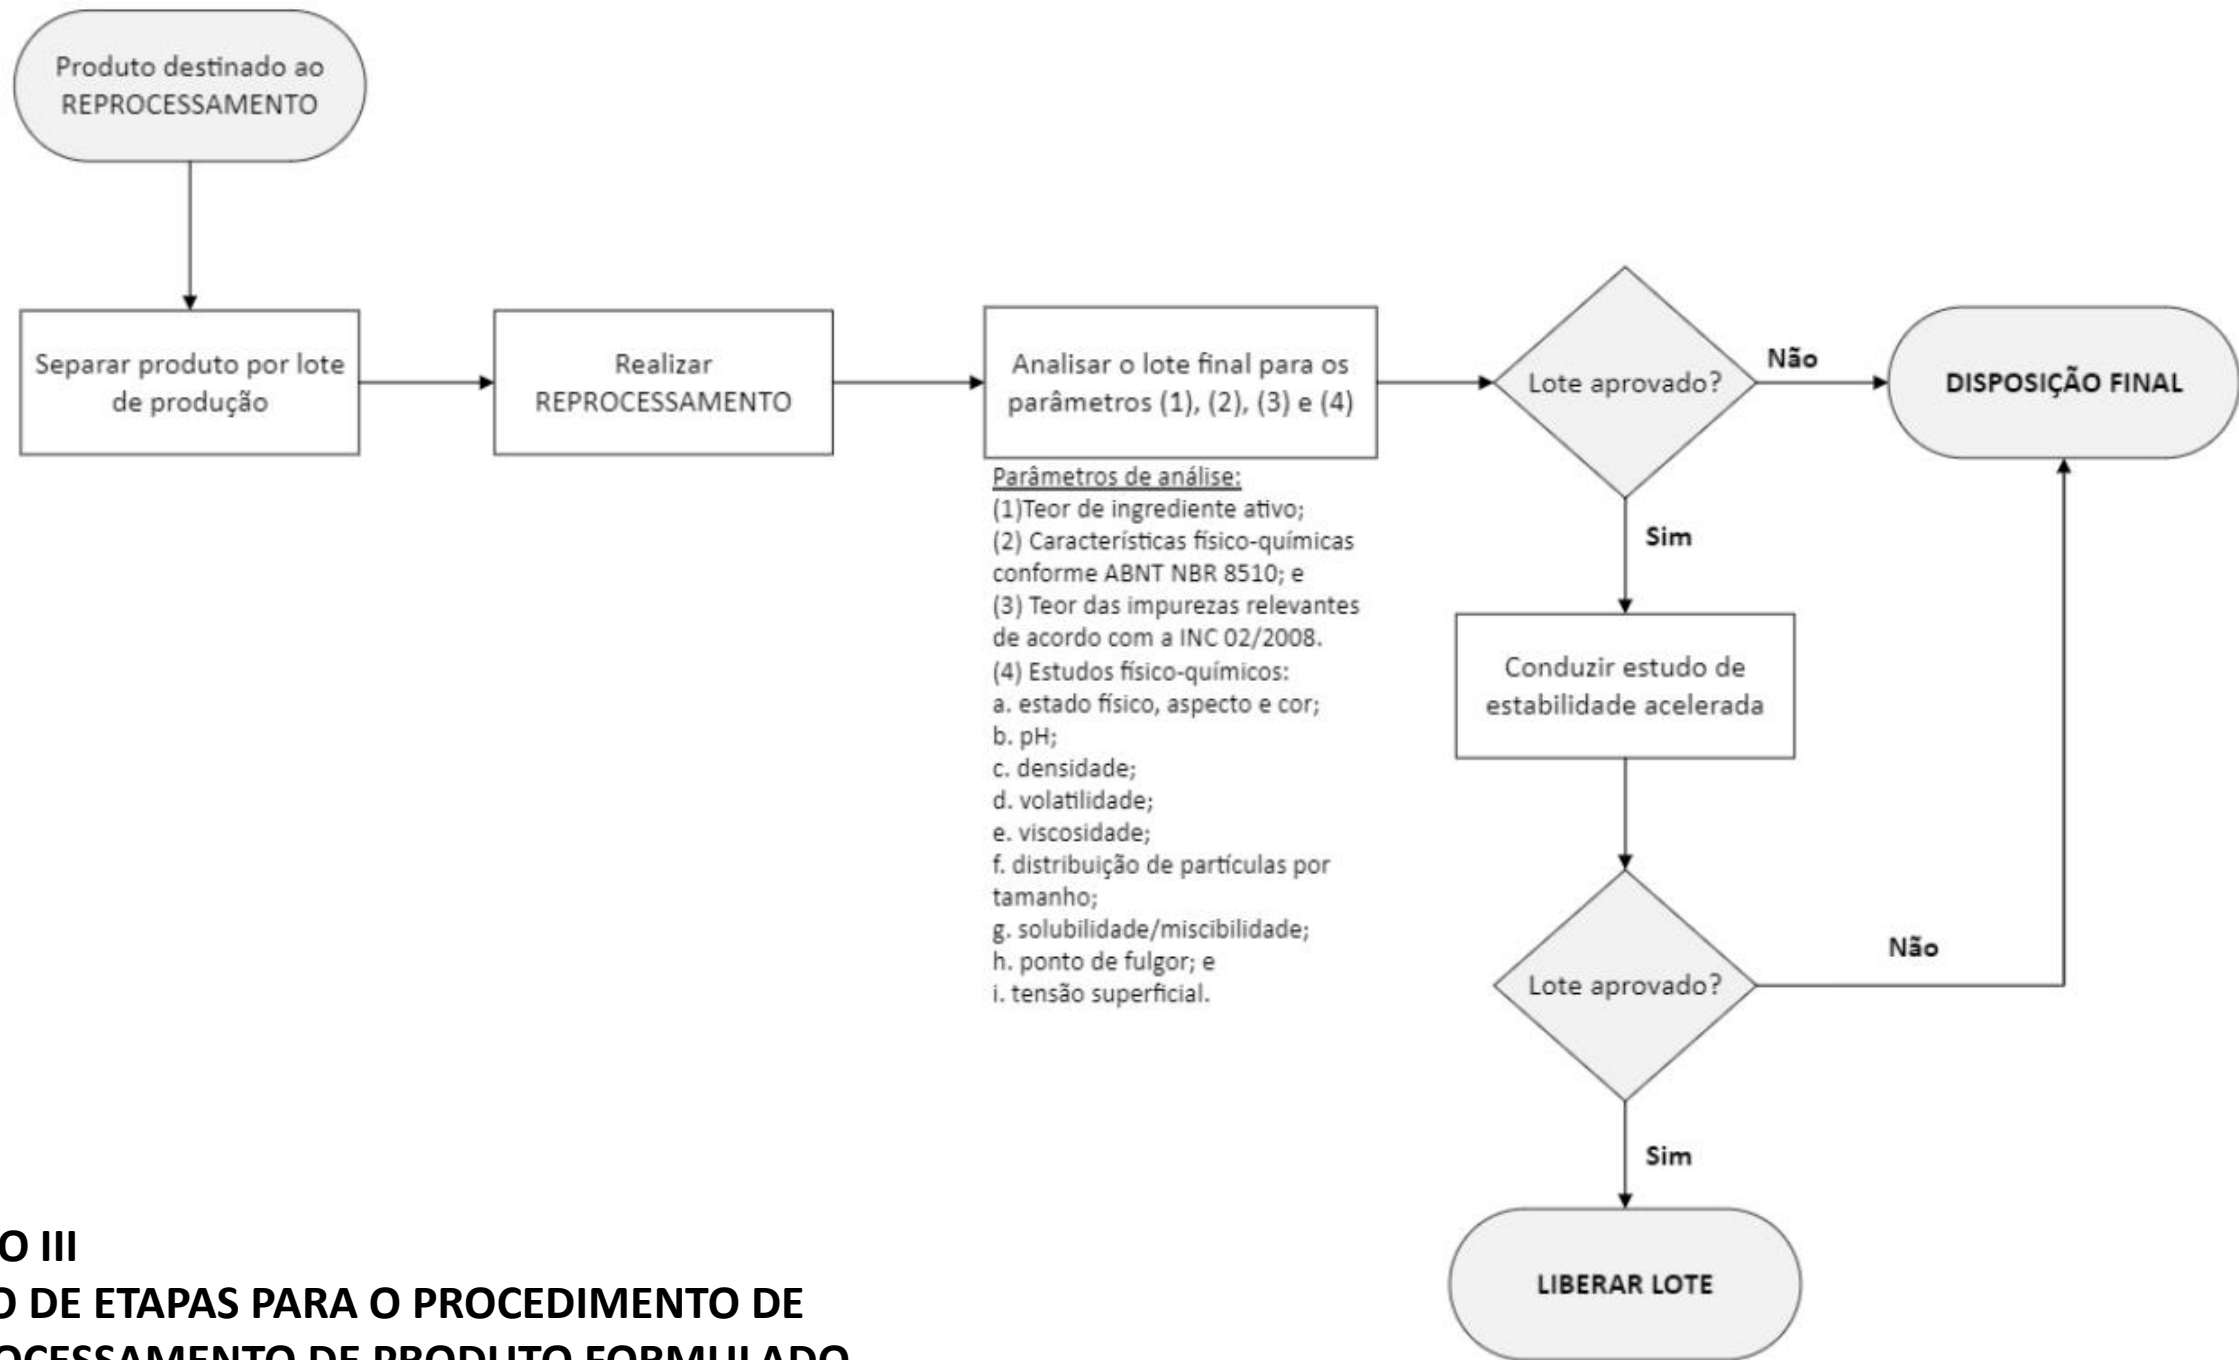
Produto destinado ao REPROCESSAMENTO

Separar produto por lote de produção

Realizar REPROCESSAMENTO

Analisar o lote final para os parâmetros (1), (2), (3) e (4)

Parâmetros de análise:
(1)Teor de ingrediente ativo;
(2) Características físico-químicas conforme ABNT NBR 8510; e
(3) Teor das impurezas relevantes de acordo com a INC 02/2008.
(4) Estudos físico-químicos:
a. estado físico, aspecto e cor;
b. pH;
c. densidade;
d. volatilidade;
e. viscosidade;
f. distribuição de partículas por tamanho;
g. solubilidade/miscibilidade;
h. ponto de fulgor; e
i. tensão superficial.

Lote aprovado?

Não

DISPOSIÇÃO FINAL

Sim

Conduzir estudo de estabilidade acelerada

Lote aprovado?

Não

Sim

LIBERAR LOTE

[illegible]O III
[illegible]O DE ETAPAS PARA O PROCEDIMENTO DE
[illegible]OCESSAMENTO DE PRODUTO FORMULADO